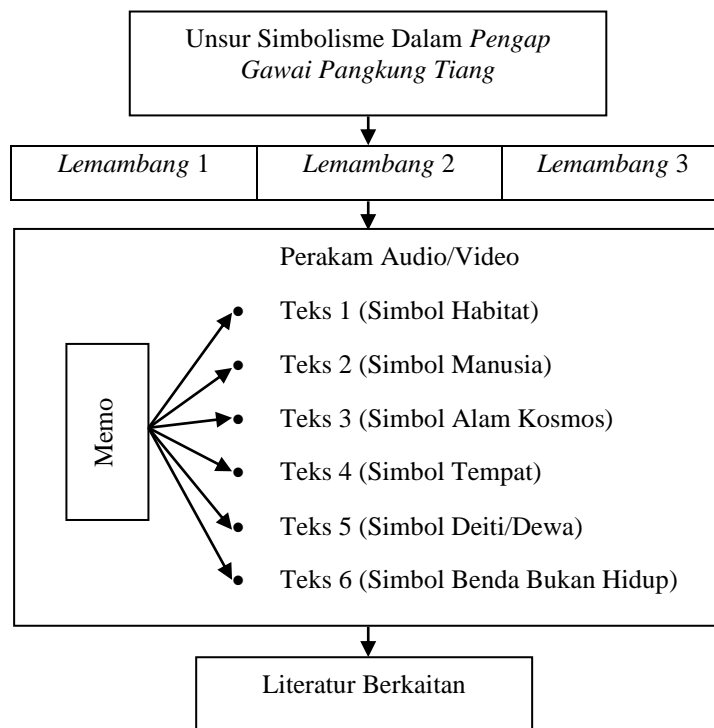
Unsur Simbolisme Dalam *Pengap Gawai Pangkung Tiang*

| *Lemambang* 1 | *Lemambang* 2 | *Lemambang* 3 |
|---|---|---|

Perakam Audio/Video

Memo

Teks 1 (Simbol Habitat)

Teks 2 (Simbol Manusia)

Teks 3 (Simbol Alam Kosmos)

Teks 4 (Simbol Tempat)

Teks 5 (Simbol Deiti/Dewa)

Teks 6 (Simbol Benda Bukan Hidup)

Literatur Berkaitan